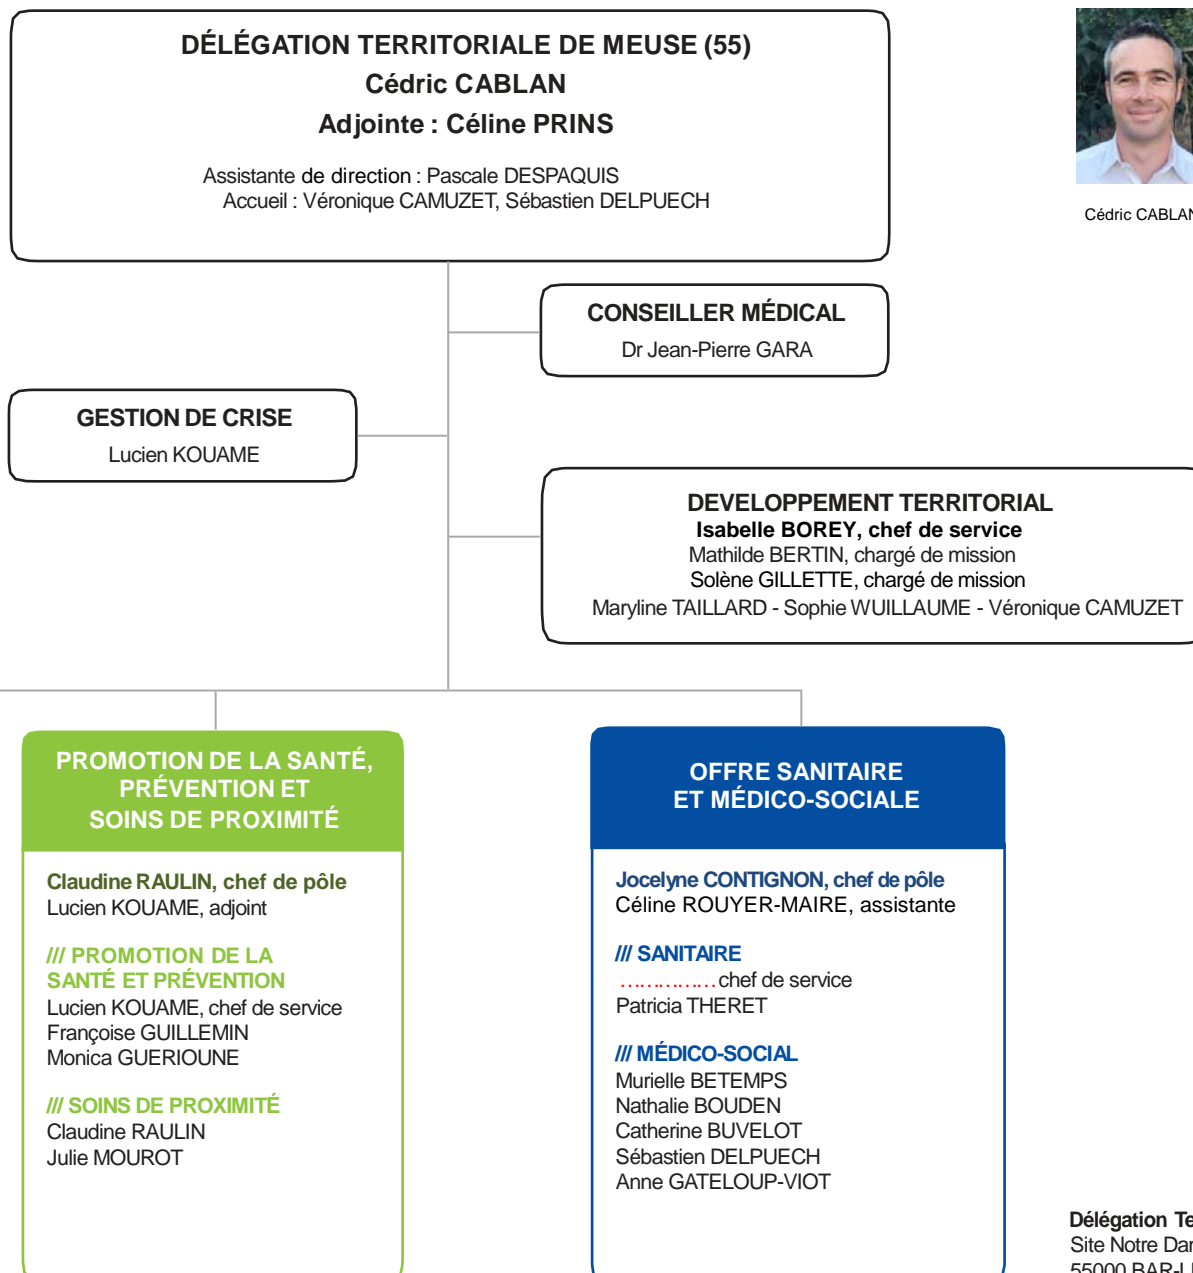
DÉLÉGATION TERRITORIALE DE MEUSE (55)
Cédric CABLAN
Adjointe : Céline PRINS

Assistante de direction : Pascale DESPAQUIS
Accueil : Véronique CAMUZET, Sébastien DELPUECH

Cédric CABLAN

CONSEILLER MÉDICAL
Dr Jean-Pierre GARA

GESTION DE CRISE
Lucien KOUAME

DEVELOPPEMENT TERRITORIAL
Isabelle BOREY, chef de service
Mathilde BERTIN, chargé de mission
Solène GILLETTE, chargé de mission
Maryline TAILLARD - Sophie WUILLAUME - Véronique CAMUZET

PROMOTION DE LA SANTÉ, PRÉVENTION ET SOINS DE PROXIMITÉ

Claudine RAULIN, chef de pôle
Lucien KOUAME, adjoint

/// PROMOTION DE LA SANTÉ ET PRÉVENTION
Lucien KOUAME, chef de service
Françoise GUILLEMIN
Monica GUERIOUNE

/// SOINS DE PROXIMITÉ
Claudine RAULIN
Julie MOUROT

OFFRE SANITAIRE ET MÉDICO-SOCIALE

Jocelyne CONTIGNON, chef de pôle
Céline ROUYER-MAIRE, assistante

/// SANITAIRE
……………chef de service
Patricia THERET

/// MÉDICO-SOCIAL
Murielle BETEMPS
Nathalie BOUDEN
Catherine BUVELOT
Sébastien DELPUECH
Anne GATELOUP-VIOT

Délégation Te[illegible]
Site Notre Da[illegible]
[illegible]